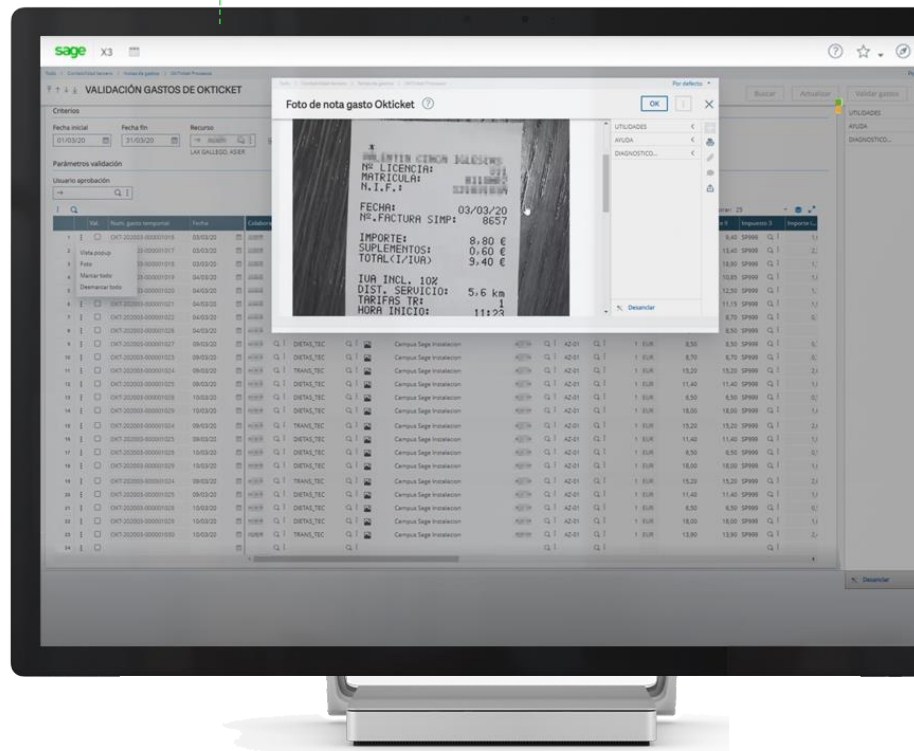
sage X3

VALIDACIÓN GASTOS DE OKTICKET

Criterios
Fecha inicial 01/03/20
Fecha fin 31/03/20
Recurso

Parámetros validación
Usuario aprobación

Foto de nota gasto Okticket

OK

UTILIDADES
AYUDA
DIAGNOSTICO...

Desanclar

Nº LICENCIA:
MATRICULA:
N.I.F.:

FECHA: 03/03/20
Nº.FACTURA SIMP: 8657

IMPORTE: 8,80 €
SUPLEMENTOS: 0,60 €
TOTAL(I/IVA) 9,40 €

IVA INCL. 10%
DIST. SERVICIO: 5,6 km
TARIFAS TR: 1
HORA INICIO: 11:23

Buscar
Actualizar
Validar gastos

UTILIDADES
AYUDA
DIAGNOSTICO...

Vista pop-up
Foto
Marcar todo
Desmarcar todo

DIETAS_TEC
TRANS_TEC
Campus Sage Instalacion
AZ-01
EUR

Desanclar